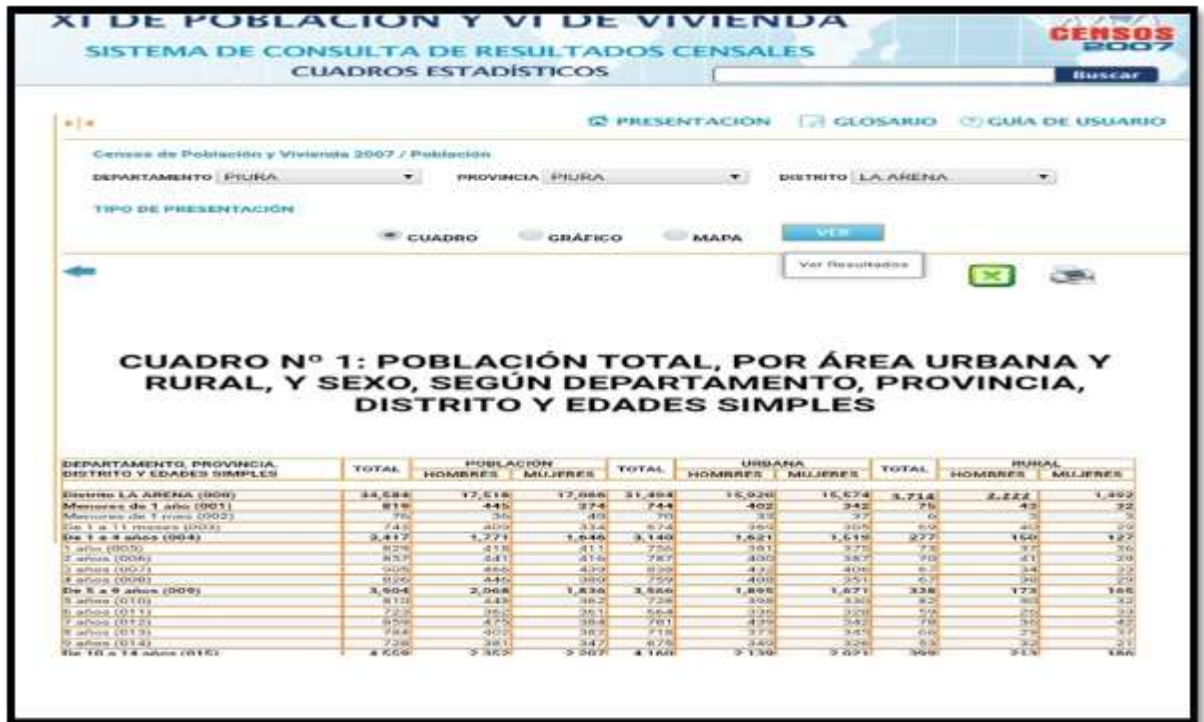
XI DE POBLACION Y VI DE VIVIENDA
SISTEMA DE CONSULTA DE RESULTADOS CENSALES
CUADROS ESTADÍSTICOS
CENSOS 2007
Buscar

PRESENTACION GLOSARIO GUÍA DE USUARIO

Censos de Población y Vivienda 2007 / Población
DEPARTAMENTO PIURA PROVINCIA PIURA DISTRITO LA ARENA
TIPO DE PRESENTACIÓN
CUADRO GRÁFICO MAPA VER
Ver Resultados

CUADRO Nº 1: POBLACIÓN TOTAL, POR ÁREA URBANA Y RURAL, Y SEXO, SEGÚN DEPARTAMENTO, PROVINCIA, DISTRITO Y EDADES SIMPLES

| DEPARTAMENTO, PROVINCIA, DISTRITO Y EDADES SIMPLES | TOTAL | POBLACIÓN HOMBRES | POBLACIÓN MUJERES | TOTAL | URBANA HOMBRES | URBANA MUJERES | TOTAL | RURAL HOMBRES | RURAL MUJERES |
|---|---|---|---|---|---|---|---|---|---|
| Distrito LA ARENA (000) | 34,584 | 17,518 | 17,066 | 31,494 | 15,920 | 15,574 | 3,714 | 2,222 | 1,492 |
| Menores de 1 año (001) | 819 | 445 | 374 | 744 | 402 | 342 | 75 | 43 | 32 |
| Menores de 1 mes (002) | 76 | 36 | 40 | 70 | 33 | 37 | 6 | 3 | 3 |
| De 1 a 11 meses (003) | 743 | 409 | 334 | 674 | 369 | 305 | 69 | 40 | 29 |
| De 1 a 4 años (004) | 3,417 | 1,771 | 1,646 | 3,140 | 1,621 | 1,519 | 277 | 150 | 127 |
| 1 año (005) | 829 | 418 | 411 | 756 | 381 | 375 | 73 | 37 | 36 |
| 2 años (006) | 837 | 421 | 416 | 787 | 400 | 387 | 70 | 41 | 29 |
| 3 años (007) | 905 | 466 | 439 | 839 | 432 | 406 | 67 | 34 | 33 |
| 4 años (008) | 826 | 446 | 380 | 759 | 408 | 351 | 67 | 38 | 29 |
| De 5 a 9 años (009) | 3,904 | 2,068 | 1,836 | 3,566 | 1,895 | 1,671 | 338 | 173 | 165 |
| 5 años (010) | 810 | 448 | 362 | 728 | 398 | 330 | 82 | 50 | 32 |
| 6 años (011) | 723 | 362 | 361 | 664 | 336 | 328 | 59 | 26 | 33 |
| 7 años (012) | 859 | 475 | 384 | 781 | 439 | 342 | 78 | 36 | 42 |
| 8 años (013) | 784 | 402 | 382 | 718 | 373 | 345 | 66 | 29 | 37 |
| 9 años (014) | 728 | 381 | 347 | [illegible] | 349 | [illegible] | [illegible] | 32 | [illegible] |
| De 10 a 14 años (015) | 4,559 | 2,352 | 2,207 | 4,160 | 2,139 | 2,021 | 399 | 213 | 186 |